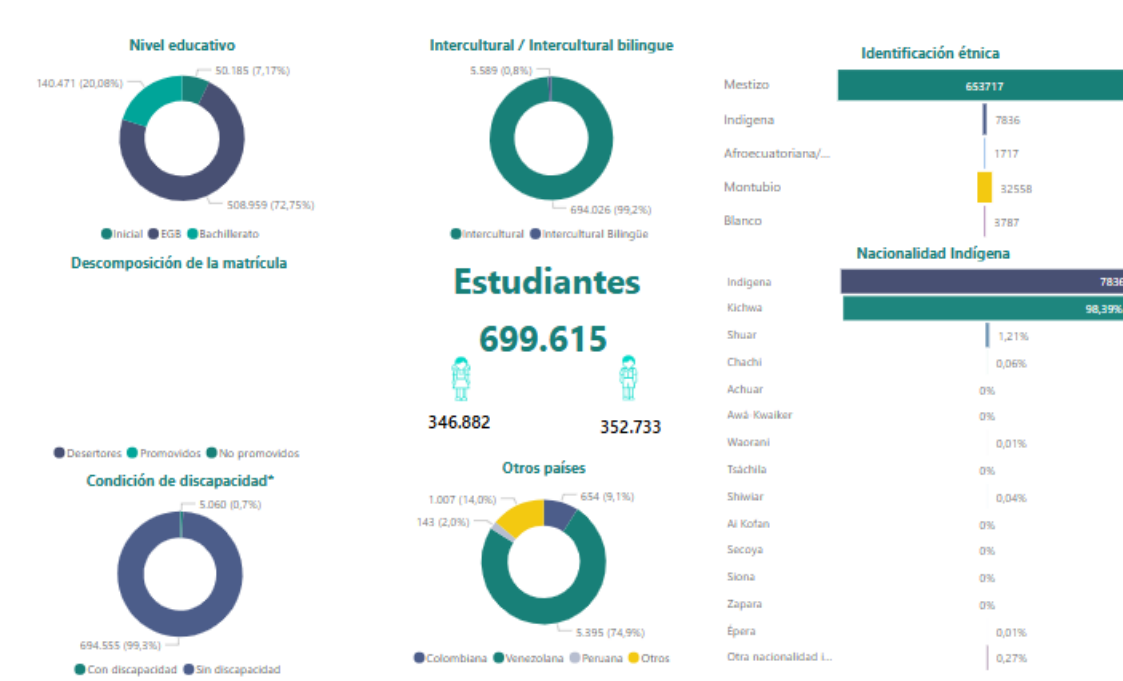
Nivel educativo

140.471 (20,08%)
50.185 (7,17%)
508.959 (72,75%)

Inicial EGB Bachillerato

Intercultural / Intercultural bilingue

5.589 (0,8%)
694.026 (99,2%)

Intercultural Intercultural Bilingüe

Identificación étnica

| | |
|---|---|
| Mestizo | 653717 |
| Indígena | 7836 |
| Afroecuatoriana/... | 1717 |
| Montubio | 32558 |
| Blanco | 3787 |

Descomposición de la matrícula

Estudiantes

699.615

346.882
352.733

Nacionalidad Indígena

| | |
|---|---|
| Indígena | 7836 |
| Kichwa | 98,39% |
| Shuar | 1,21% |
| Chachi | 0,06% |
| Achuar | 0% |
| Awá Kwaiker | 0% |
| Waorani | 0,01% |
| Tsáchila | 0% |
| Shiwiar | 0,04% |
| Ai Kofan | 0% |
| Secoya | 0% |
| Siona | 0% |
| Zapara | 0% |
| Épera | 0,01% |
| Otra nacionalidad i... | 0,27% |

Desertores Promovidos No promovidos

Condición de discapacidad*

5.060 (0,7%)
694.555 (99,3%)

Con discapacidad Sin discapacidad

Otros países

1.007 (14,0%)
143 (2,0%)
654 (9,1%)
5.395 (74,9%)

Colombiana Venezolana Peruana Otros